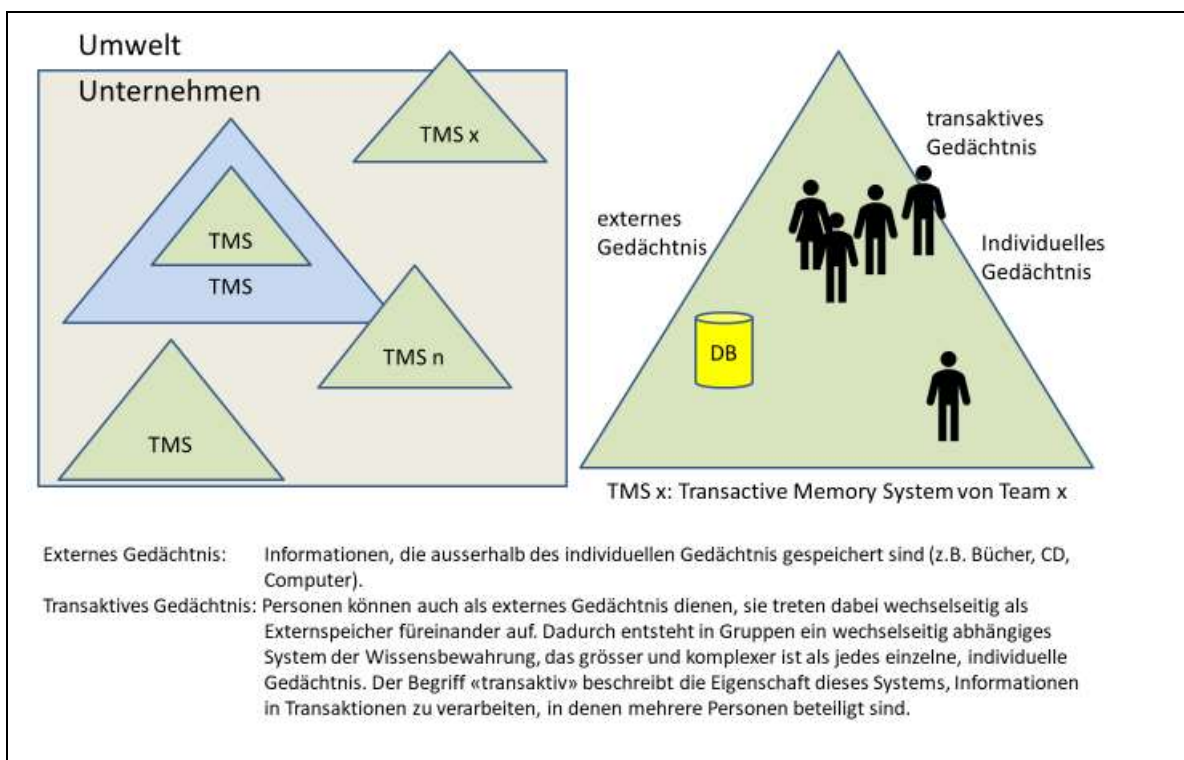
Umwelt

Unternehmen

TMS x

TMS

TMS

TMS n

TMS

transaktives Gedächtnis

externes Gedächtnis

Individuelles Gedächtnis

DB

TMS x: Transactive Memory System von Team x

Externes Gedächtnis: Informationen, die ausserhalb des individuellen Gedächtnis gespeichert sind (z.B. Bücher, CD, Computer).

Transaktives Gedächtnis: Personen können auch als externes Gedächtnis dienen, sie treten dabei wechselseitig als Externspeicher füreinander auf. Dadurch entsteht in Gruppen ein wechselseitig abhängiges System der Wissensbewahrung, das grösser und komplexer ist als jedes einzelne, individuelle Gedächtnis. Der Begriff «transaktiv» beschreibt die Eigenschaft dieses Systems, Informationen in Transaktionen zu verarbeiten, in denen mehrere Personen beteiligt sind.